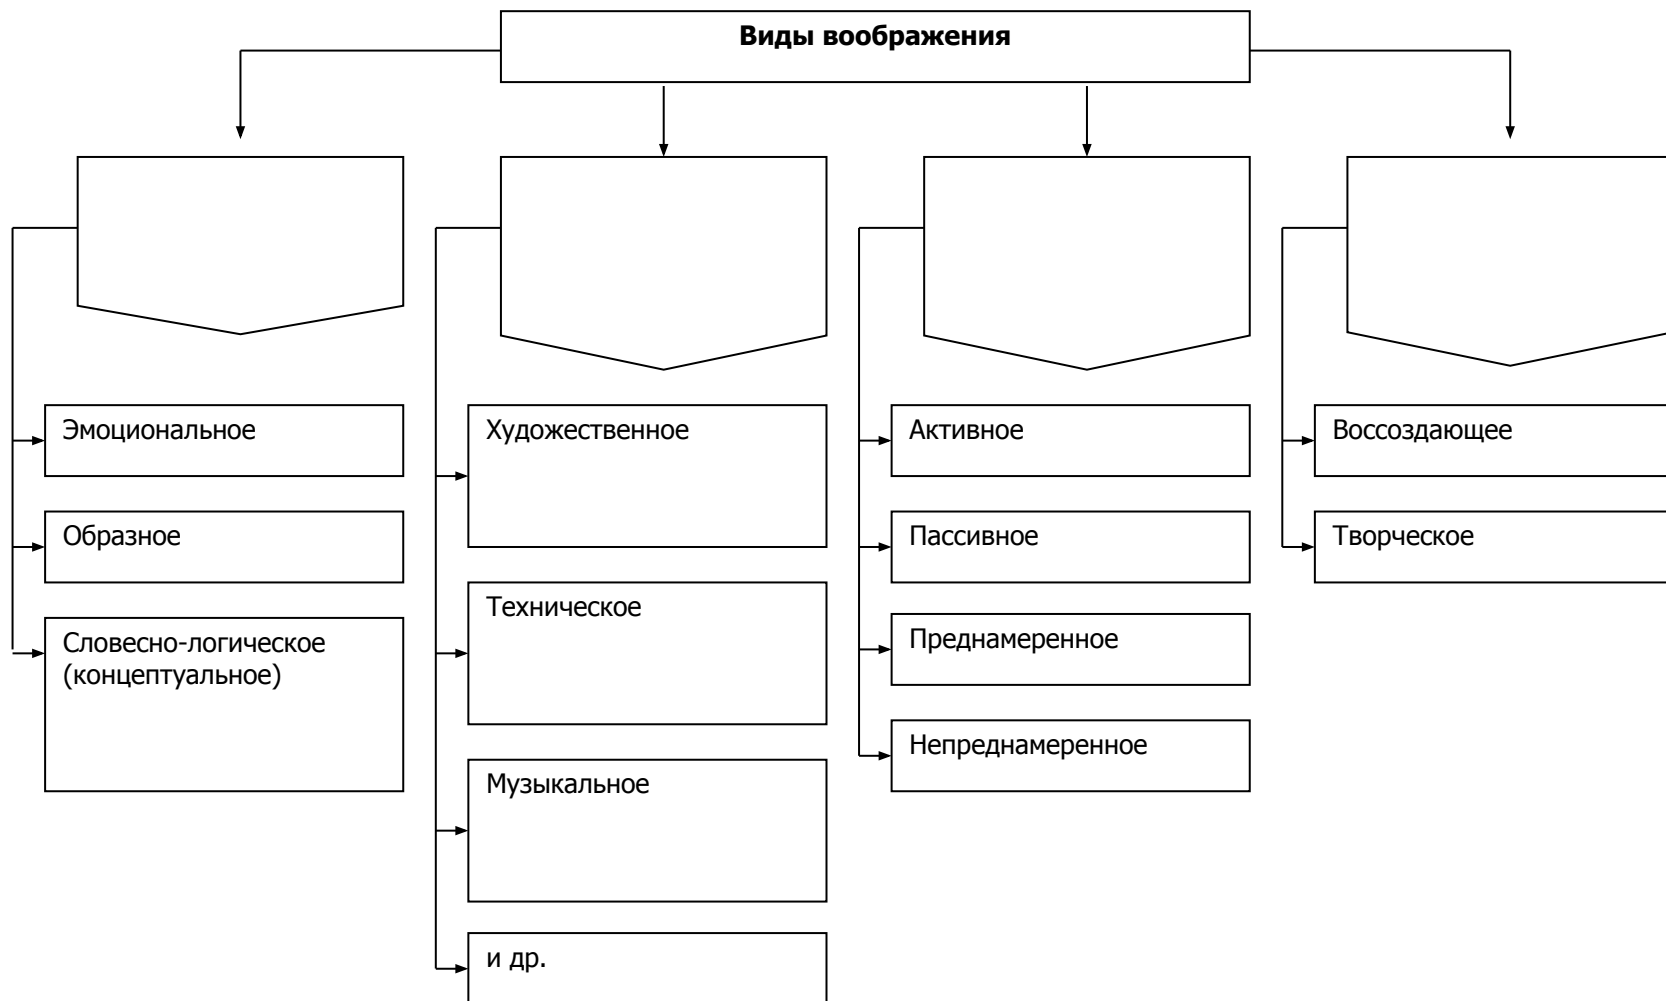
**Виды воображения**

Эмоциональное

Образное

Словесно-логическое (концептуальное)

Художественное

Техническое

Музыкальное

и др.

Активное

Пассивное

Преднамеренное

Непреднамеренное

Воссоздающее

Творческое